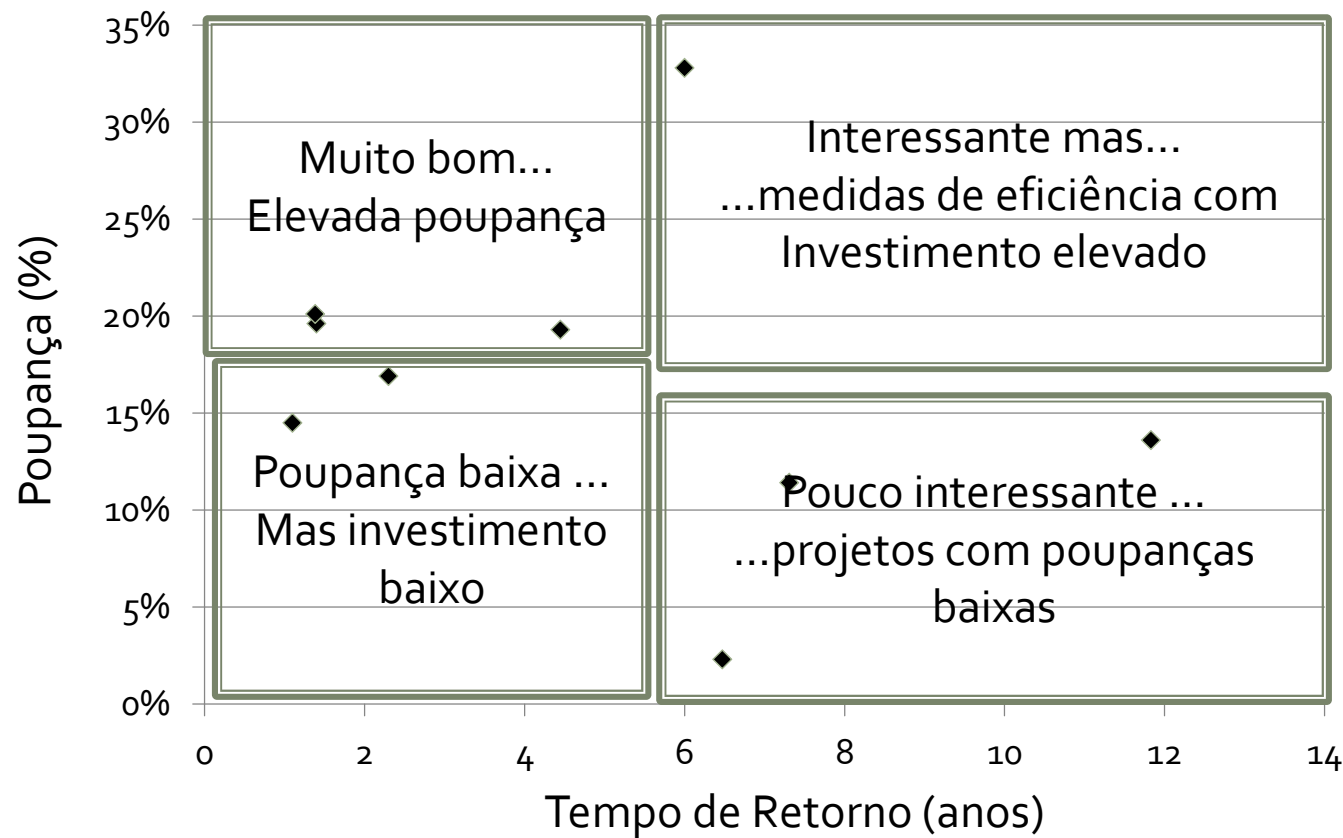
35%
30%
25%
20%
15%
10%
5%
0%
Poupança (%)

Muito bom...
Elevada poupança

Interessante mas...
...medidas de eficiência com Investimento elevado

Poupança baixa ...
Mas investimento baixo

Pouco interessante ...
...projetos com poupanças baixas

0
2
4
6
8
10
12
14
Tempo de Retorno (anos)